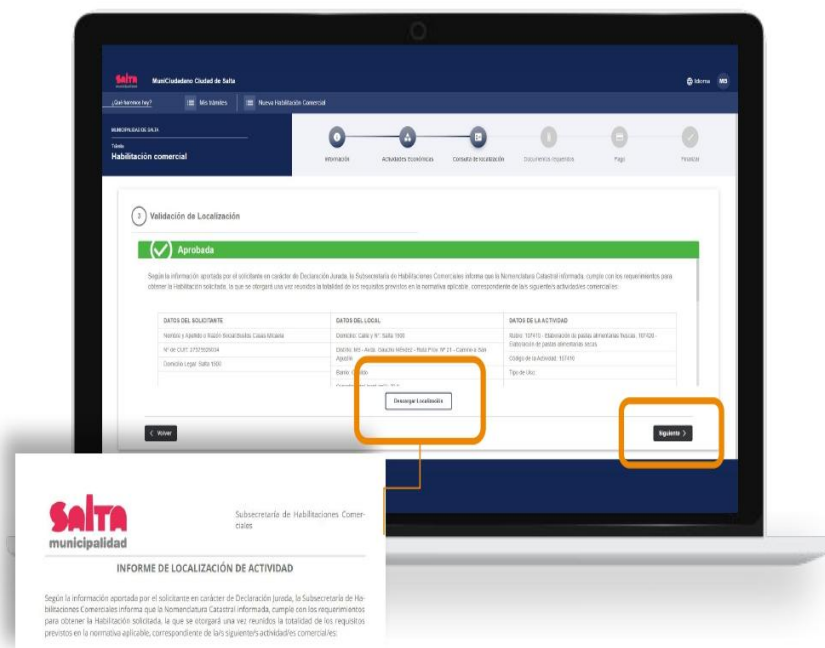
Salta municipalidad MuniCiudadano Ciudad de Salta

Idioma MB

¿Qué hacemos hoy? Mis trámites Nueva Habilitación Comercial

MUNICIPALIDAD DE SALTA

Trámite

Habilitación comercial

Información Actividades Económicas Consulta de localización Documentos requeridos Pago Finalizar

3 Validación de Localización

Aprobada

Según la información aportada por el solicitante en carácter de Declaración Jurada, la Subsecretaría de Habilitaciones Comerciales informa que la Nomenclatura Catastral informada, cumple con los requerimientos para obtener la Habilitación solicitada, la que se otorgará una vez reunidos la totalidad de los requisitos previstos en la normativa aplicable, correspondiente de la/s siguiente/s actividad/es comercial/es:

| DATOS DEL SOLICITANTE | DATOS DEL LOCAL | DATOS DE LA ACTIVIDAD |
|---|---|---|
| Nombre y Apellido o Razón Social: Casas Micaela | Domicilio: Calle y Nº: Salta 1900 | Rubro: 107410 - Elaboración de pastas alimentarias frescas, 107420 - Elaboración de pastas alimentarias secas |
| Nº de CUIT: 27375555034 | Distrito: M5 - Avda. Claudio Méndez - Ruta Prov. Nº 21 - Camino a San Agustín | Código de la Actividad: 107410 |
| Domicilio Legal: Salta 1900 | Barrio: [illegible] | Tipo de Uso: |

Descargar Localización

< Volver

Siguiente >

Salta municipalidad

Subsecretaría de Habilitaciones Comerciales

INFORME DE LOCALIZACIÓN DE ACTIVIDAD

Según la información aportada por el solicitante en carácter de Declaración Jurada, la Subsecretaría de Habilitaciones Comerciales informa que la Nomenclatura Catastral informada, cumple con los requerimientos para obtener la Habilitación solicitada, la que se otorgará una vez reunidos la totalidad de los requisitos previstos en la normativa aplicable, correspondiente de la/s siguiente/s actividad/es comercial/es: